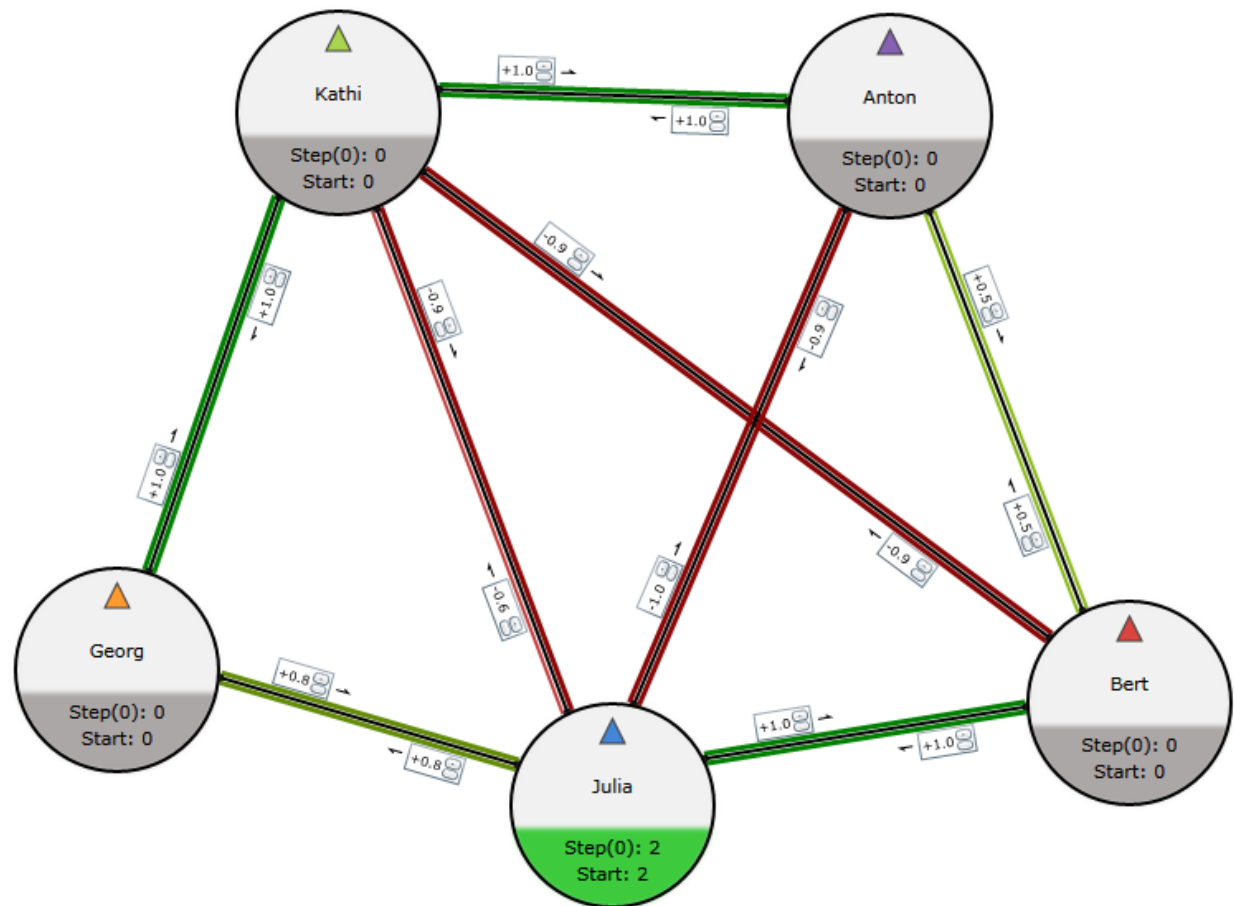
Kathi
Step(0): 0
Start: 0

Anton
Step(0): 0
Start: 0

+1.0
+1.0
-0.9
+1.0
-0.6
-0.9
+0.5
+1.0
+0.5
-0.9
-1.0
-0.6

Georg
Step(0): 0
Start: 0

Bert
Step(0): 0
Start: 0

+0.8
+0.8
+1.0
+1.0

Julia
Step(0): 2
Start: 2